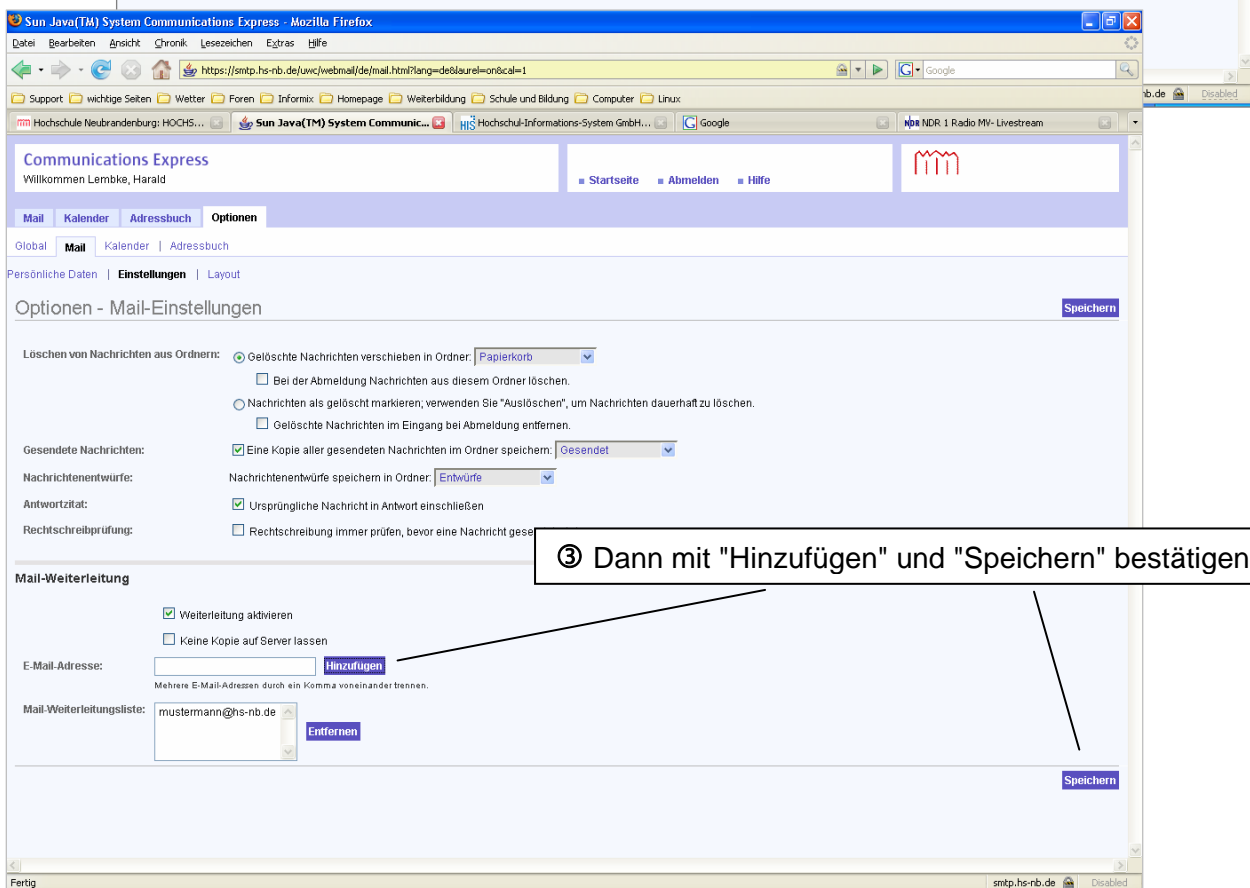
Sun Java(TM) System Communications Express - Mozilla Firefox

Datei Bearbeiten Ansicht Chronik Lesezeichen Extras Hilfe

https://smtp.hs-nb.de/uwc/webmail/de/mail.html?lang=de&laurel=on&cal=1

Google

Support wichtige Seiten Wetter Foren Informix Homepage Weiterbildung Schule und Bildung Computer Linux

Hochschule Neubrandenburg: HOCHS... Sun Java(TM) System Communic... Hochschul-Informations-System GmbH... Google NDR 1 Radio MV- Livestream

b.de Disabled

Communications Express
Willkommen Lembke, Harald

Startseite Abmelden Hilfe

Mail Kalender Adressbuch Optionen

Global Mail Kalender | Adressbuch

Persönliche Daten | Einstellungen | Layout

Optionen - Mail-Einstellungen

Speichern

Löschen von Nachrichten aus Ordnern: Gelöschte Nachrichten verschieben in Ordner: Papierkorb

Bei der Abmeldung Nachrichten aus diesem Ordner löschen.

Nachrichten als gelöscht markieren; verwenden Sie "Auslöschen", um Nachrichten dauerhaft zu löschen.

Gelöschte Nachrichten im Eingang bei Abmeldung entfernen.

Gesendete Nachrichten: Eine Kopie aller gesendeten Nachrichten im Ordner speichern: Gesendet

Nachrichtenentwürfe: Nachrichtenentwürfe speichern in Ordner: Entwürfe

Antwortzitat: Ursprüngliche Nachricht in Antwort einschließen

Rechtschreibprüfung: Rechtschreibung immer prüfen, bevor eine Nachricht gese

③ Dann mit "Hinzufügen" und "Speichern" bestätigen

Mail-Weiterleitung

Weiterleitung aktivieren

Keine Kopie auf Server lassen

E-Mail-Adresse: Hinzufügen

Mehrere E-Mail-Adressen durch ein Komma voneinander trennen.

Mail-Weiterleitungsliste: mustermann@hs-nb.de Entfernen

Speichern

Fertig smtp.hs-nb.de Disabled